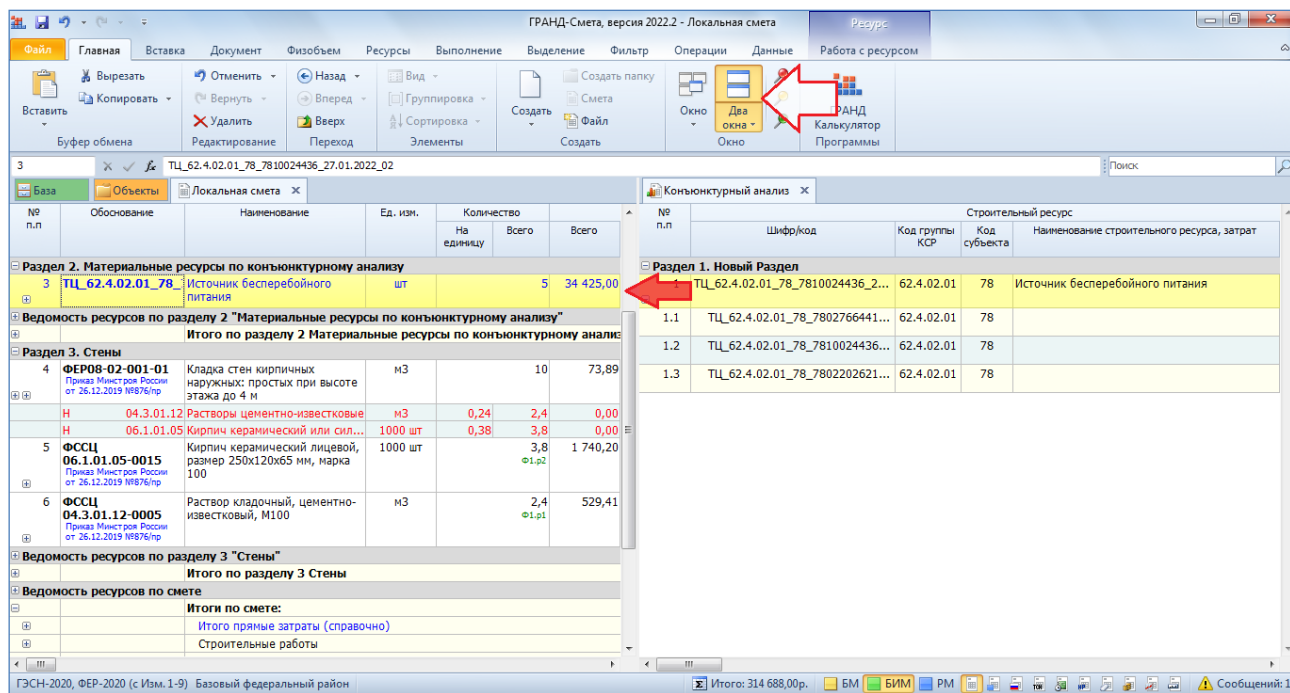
ГРАНД-Смета, версия 2022.2 - Локальная смета

Ресурс

Файл | Главная | Вставка | Документ | Физобъем | Ресурсы | Выполнение | Выделение | Фильтр | Операции | Данные | Работа с ресурсом

Вставить | Вырезать | Копировать | Буфер обмена
Отменить | Вернуть | Удалить | Редактирование
Назад | Вперед | Вверх | Переход
Вид | Группировка | Сортировка | Элементы
Создать | Создать папку | Смета | Файл | Создать
Окно | Два окна | Окно
ГРАНД Калькулятор | Программы

3 | ТЦ_62.4.02.01_78_7810024436_27.01.2022_02

Поиск

База | Объекты | Локальная смета

| № п.п | Обоснование | Наименование | Ед. изм. | Количество На единицу | Количество Всего | Всего |
|---|---|---|---|---|---|---|
| Раздел 2. Материальные ресурсы по конъюнктурному анализу | | | | | | |
| 3 | ТЦ_62.4.02.01_78_ | Источник бесперебойного питания | шт | | 5 | 34 425,00 |
| Ведомость ресурсов по разделу 2 "Материальные ресурсы по конъюнктурному анализу" | | | | | | |
| | | Итого по разделу 2 Материальные ресурсы по конъюнктурному анализ | | | | |
| Раздел 3. Стены | | | | | | |
| 4 | ФЕР08-02-001-01 Приказ Минстроя России от 26.12.2019 №876/пр | Кладка стен кирпичных наружных: простых при высоте этажа до 4 м | м3 | | 10 | 73,89 |
| Н | 04.3.01.12 | Растворы цементно-известковые | м3 | 0,24 | 2,4 | 0,00 |
| Н | 06.1.01.05 | Кирпич керамический или сил... | 1000 шт | 0,38 | 3,8 | 0,00 |
| 5 | ФССЦ 06.1.01.05-0015 Приказ Минстроя России от 26.12.2019 №876/пр | Кирпич керамический лицевой, размер 250х120х65 мм, марка 100 | 1000 шт | | 3,8 Ф1.р2 | 1 740,20 |
| 6 | ФССЦ 04.3.01.12-0005 Приказ Минстроя России от 26.12.2019 №876/пр | Раствор кладочный, цементно-известковый, М100 | м3 | | 2,4 Ф1.р1 | 529,41 |
| Ведомость ресурсов по разделу 3 "Стены" | | | | | | |
| | | Итого по разделу 3 Стены | | | | |
| Ведомость ресурсов по смете | | | | | | |
| | | Итоги по смете: | | | | |
| | | Итого прямые затраты (справочно) | | | | |
| | | Строительные работы | | | | |

Конъюнктурный анализ

| № п.п | Шифр/код | Код группы КСР | Код субъекта | Наименование строительного ресурса, затрат |
|---|---|---|---|---|
| Раздел 1. Новый Раздел | | | | |
| 1 | ТЦ_62.4.02.01_78_7810024436_2... | 62.4.02.01 | 78 | Источник бесперебойного питания |
| 1.1 | ТЦ_62.4.02.01_78_7802766441... | 62.4.02.01 | 78 | |
| 1.2 | ТЦ_62.4.02.01_78_7810024436... | 62.4.02.01 | 78 | |
| 1.3 | ТЦ_62.4.02.01_78_7802202621... | 62.4.02.01 | 78 | |

ГЭСН-2020, ФЕР-2020 (с Изм. 1-9) Базовый федеральный район | Итого: 314 688,00р. | БМ | БИМ | РМ | Сообщений: 1